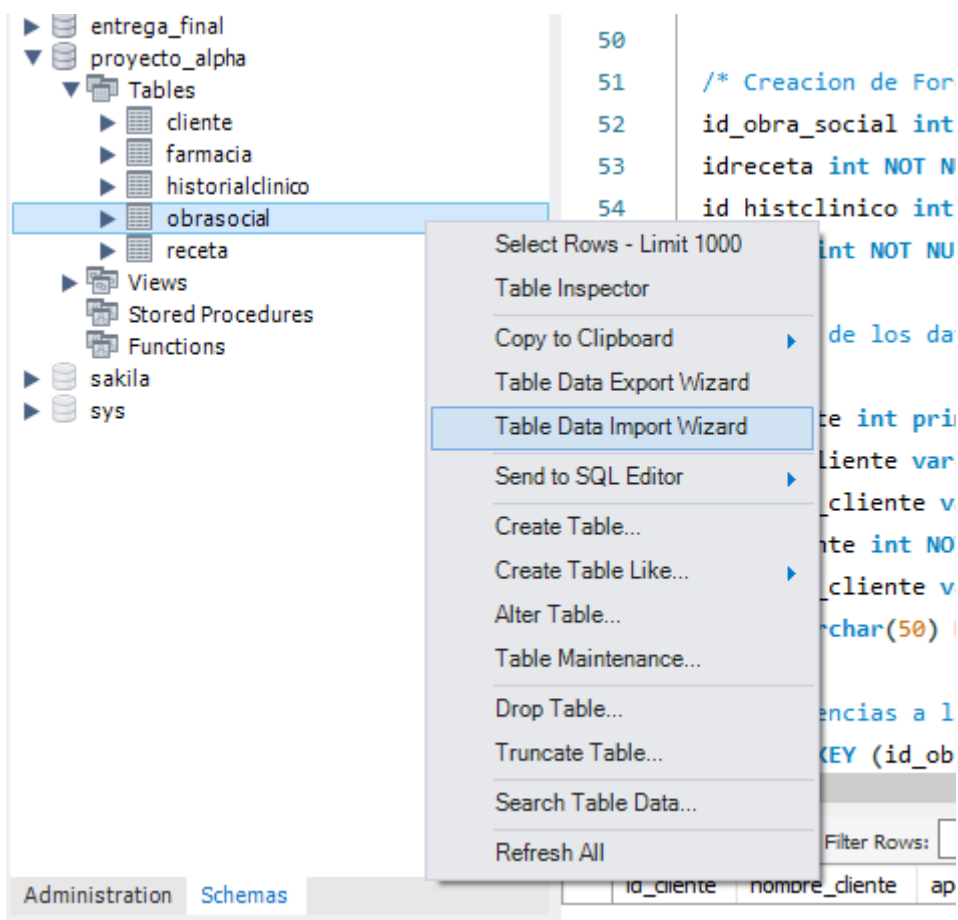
entrega_final
proyecto_alpha
Tables
cliente
farmacia
historialclinico
obrasocial
receta
Views
Stored Procedures
Functions
sakila
sys

50
51 /* Creacion de For
52 id_obra_social int
53 idreceta int NOT N
54 id histclinico int
int NOT NU
de los da
te int pri
liente var
_cliente v
nte int NO
_cliente v
rchar(50)
encias a l
KEY (id_ob

Select Rows - Limit 1000
Table Inspector
Copy to Clipboard
Table Data Export Wizard
Table Data Import Wizard
Send to SQL Editor
Create Table...
Create Table Like...
Alter Table...
Table Maintenance...
Drop Table...
Truncate Table...
Search Table Data...
Refresh All

Filter Rows:
id_cliente | nombre_cliente | ap

Administration Schemas